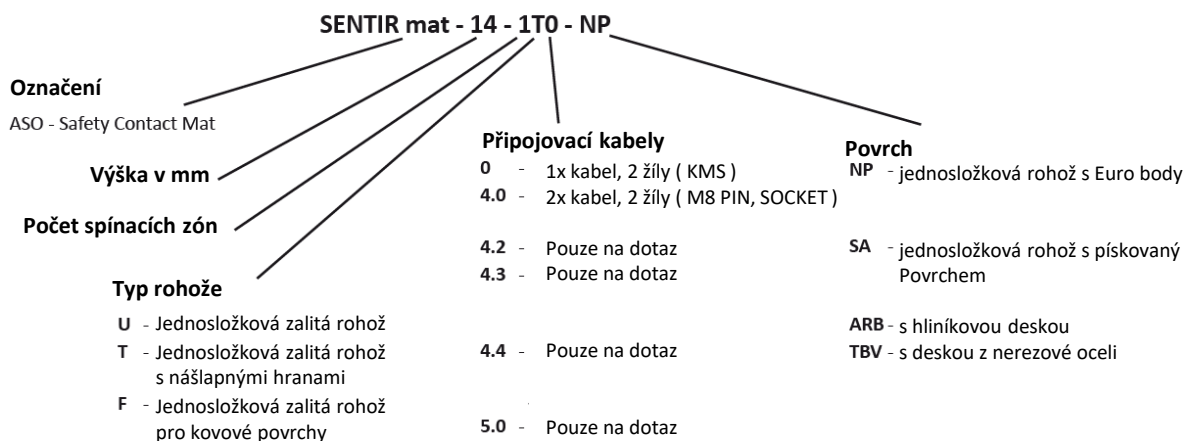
SENTIR mat - 14 - 1T0 - NP

Označení
ASO - Safety Contact Mat

Výška v mm

Počet spínacích zón

Typ rohože
U - Jednosložková zalitá rohož
T - Jednosložková zalitá rohož s nášlapnými hranami
F - Jednosložková zalitá rohož pro kovové povrchy

Připojovací kabely
0 - 1x kabel, 2 žíly ( KMS )
4.0 - 2x kabel, 2 žíly ( M8 PIN, SOCKET )
4.2 - Pouze na dotaz
4.3 - Pouze na dotaz
4.4 - Pouze na dotaz
5.0 - Pouze na dotaz

Povrch
NP - jednosložková rohož s Euro body
SA - jednosložková rohož s pískovaný Povrchem
ARB - s hliníkovou deskou
TBV - s deskou z nerezové oceli